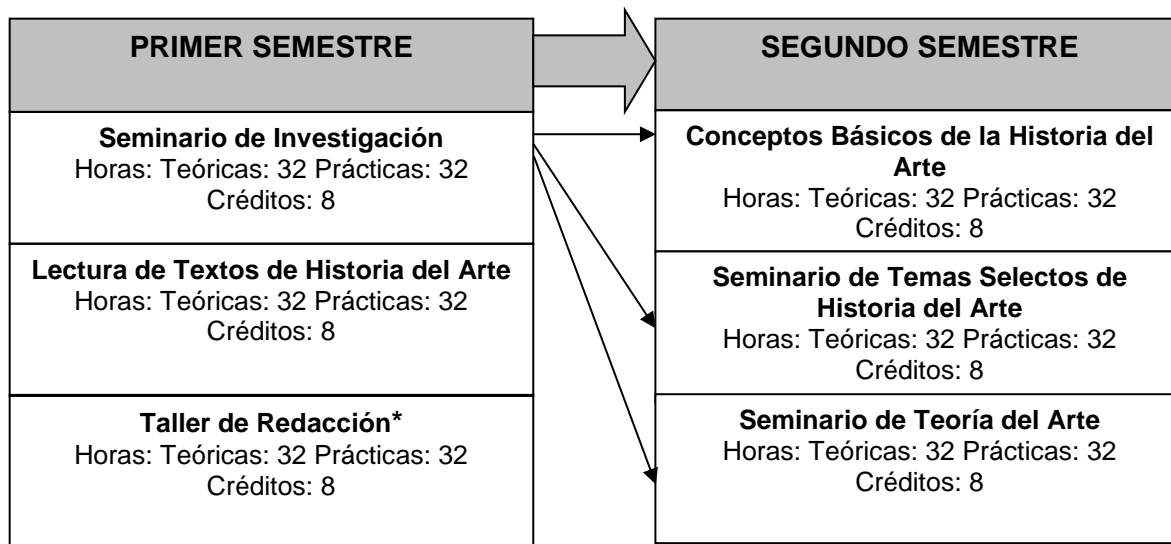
PRIMER SEMESTRE

Seminario de Investigación
Horas: Teóricas: 32 Prácticas: 32
Créditos: 8

Lectura de Textos de Historia del Arte
Horas: Teóricas: 32 Prácticas: 32
Créditos: 8

Taller de Redacción*
Horas: Teóricas: 32 Prácticas: 32
Créditos: 8

SEGUNDO SEMESTRE

Conceptos Básicos de la Historia del Arte
Horas: Teóricas: 32 Prácticas: 32
Créditos: 8

Seminario de Temas Selectos de Historia del Arte
Horas: Teóricas: 32 Prácticas: 32
Créditos: 8

Seminario de Teoría del Arte
Horas: Teóricas: 32 Prácticas: 32
Créditos: 8